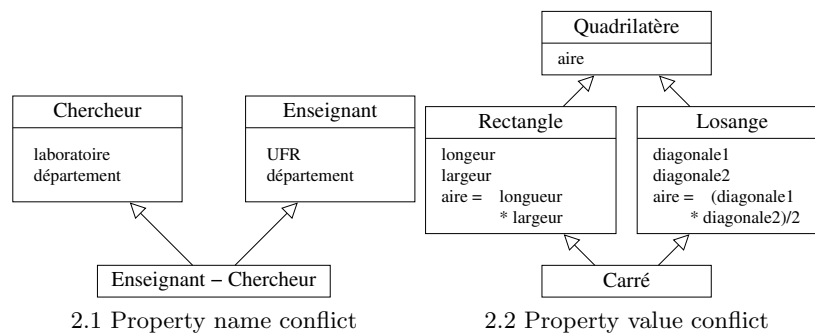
Chercheur

laboratoire
département

Enseignant

UFR
département

Enseignant – Chercheur

2.1 Property name conflict

Quadrilatère

aire

Rectangle

longeur
largeur
aire = longueur * largeur

Losange

diagonale1
diagonale2
aire = (diagonale1 * diagonale2)/2

Carré

2.2 Property value conflict